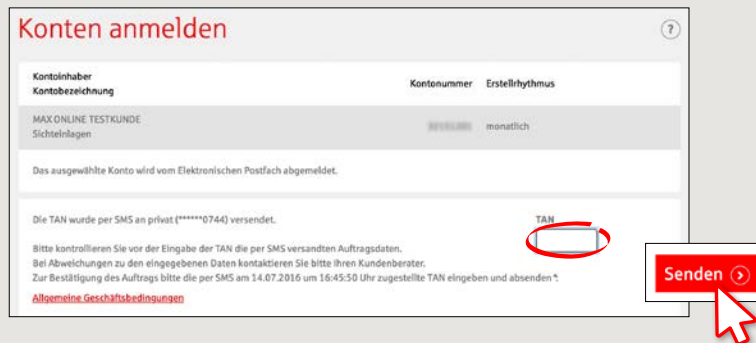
Konten anmelden

?

| Kontoinhaber Kontobezeichnung | Kontonummer | Erstellrhythmus |
|---|---|---|
| MAX ONLINE TESTKUNDE Sichteinlagen | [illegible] | monatlich |

Das ausgewählte Konto wird vom Elektronischen Postfach abgemeldet.

Die TAN wurde per SMS an privat (******0744) versendet.

TAN

Bitte kontrollieren Sie vor der Eingabe der TAN die per SMS versandten Auftragsdaten.
Bei Abweichungen zu den eingegebenen Daten kontaktieren Sie bitte Ihren Kundenberater.
Zur Bestätigung des Auftrags bitte die per SMS am 14.07.2016 um 16:45:50 Uhr zugestellte TAN eingeben und absenden.*

Allgemeine Geschäftsbedingungen

Senden